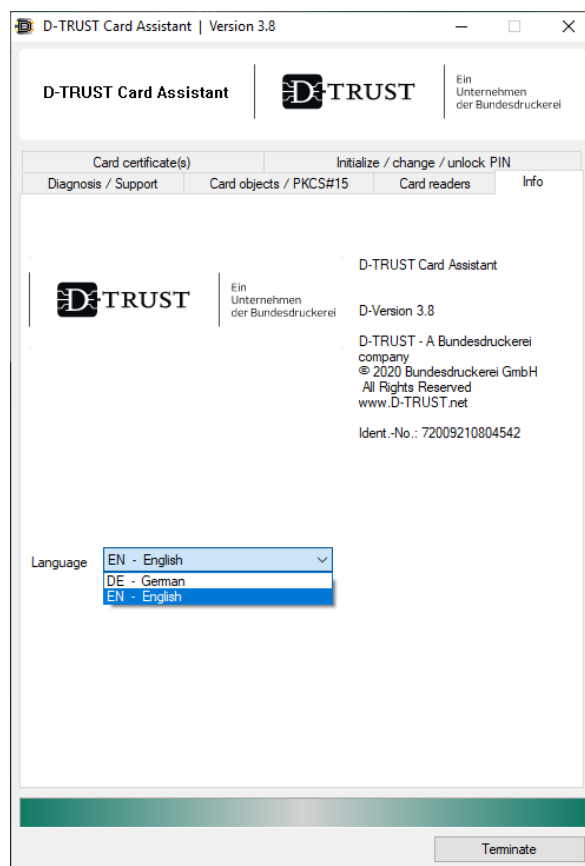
D-TRUST Card Assistant | Version 3.8

D-TRUST Card Assistant

D-TRUST

Ein Unternehmen der Bundesdruckerei

Card certificate(s)
Initialize / change / unlock PIN
Diagnosis / Support
Card objects / PKCS#15
Card readers
Info

D-TRUST

Ein Unternehmen der Bundesdruckerei

D-TRUST Card Assistant

D-Version 3.8

D-TRUST - A Bundesdruckerei company
© 2020 Bundesdruckerei GmbH
All Rights Reserved
www.D-TRUST.net

Ident.-No.: 72009210804542

Language
EN - English
DE - German
EN - English

Terminate